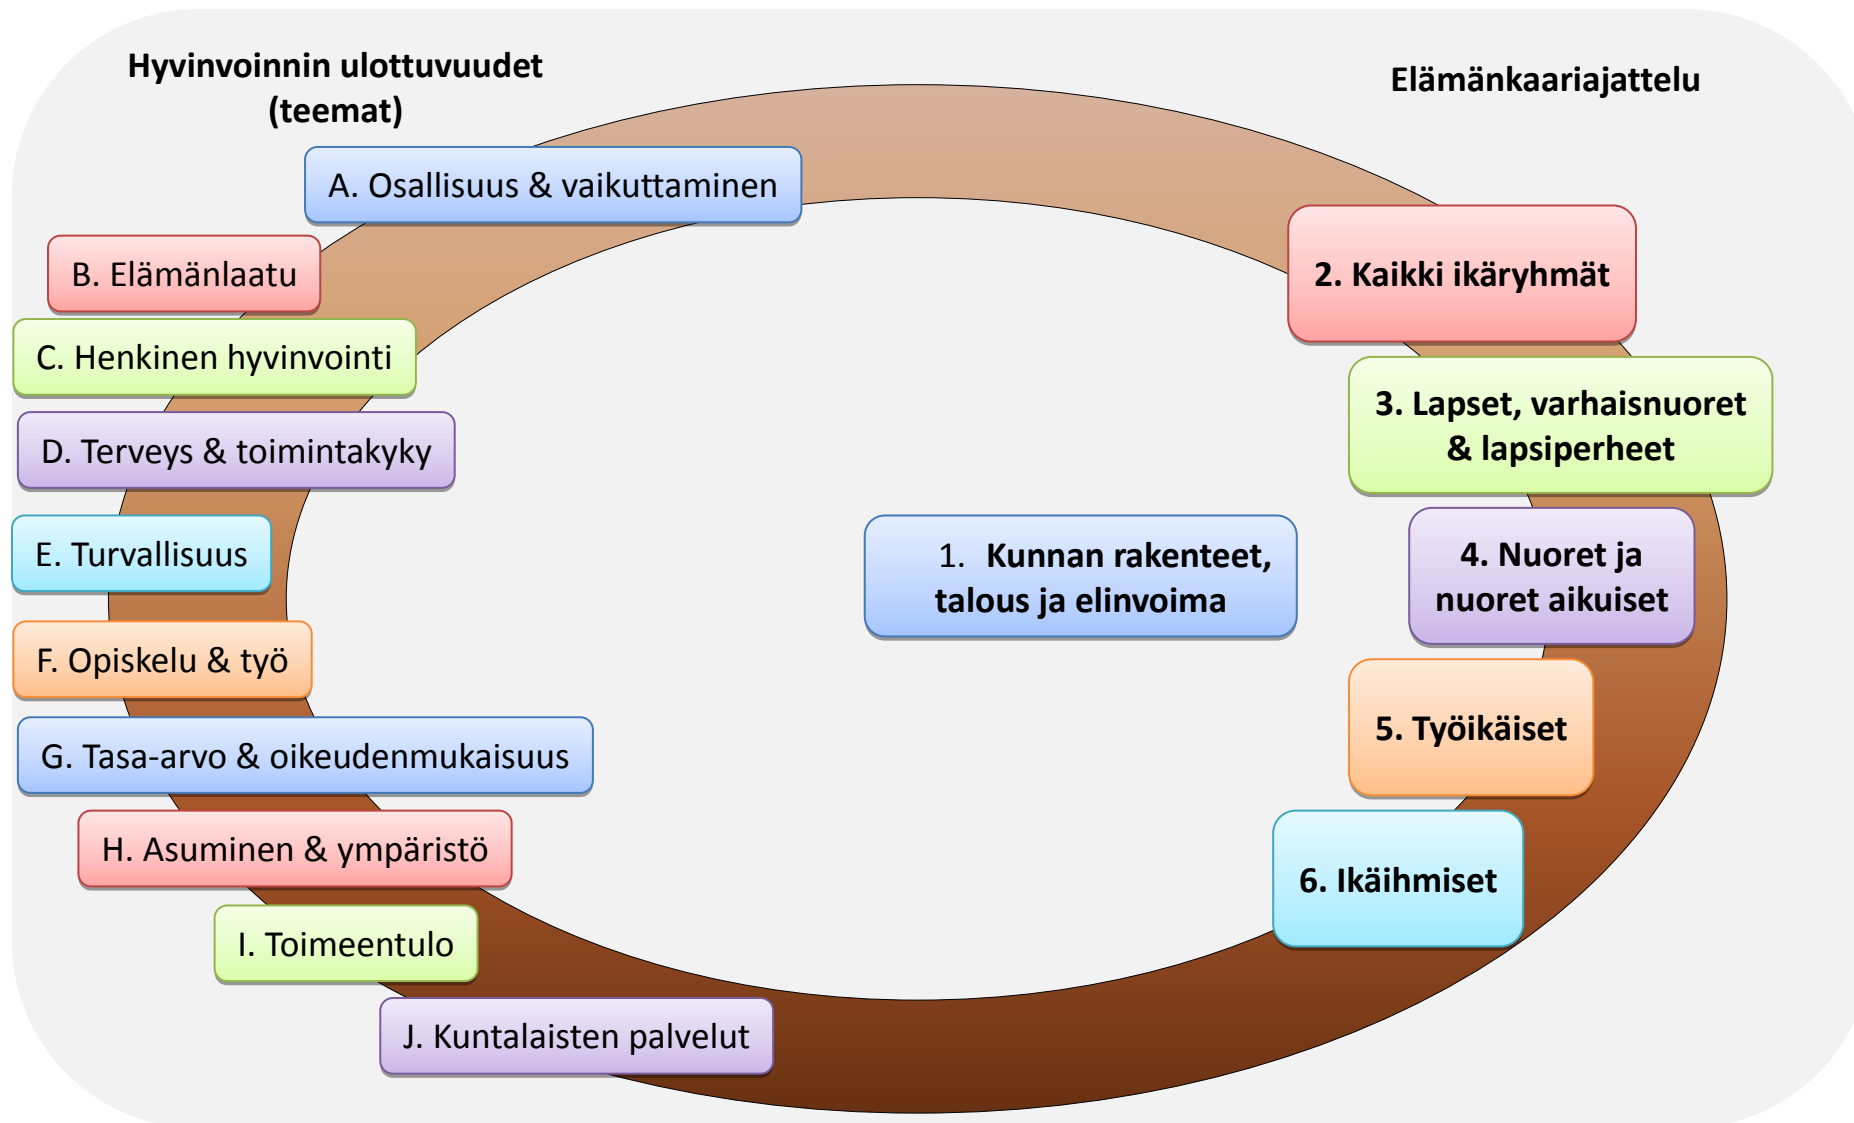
Hyvinvoinnin ulottuvuudet (teemat)

Elämänkaariajattelu

A. Osallisuus & vaikuttaminen

B. Elämänlaatu

C. Henkinen hyvinvointi

D. Terveys & toimintakyky

E. Turvallisuus

F. Opiskelu & työ

G. Tasa-arvo & oikeudenmukaisuus

H. Asuminen & ympäristö

I. Toimeentulo

J. Kuntalaisten palvelut

1. Kunnan rakenteet, talous ja elinvoima

2. Kaikki ikäryhmät

3. Lapset, varhaisnuoret & lapsiperheet

4. Nuoret ja nuoret aikuiset

5. Työikäiset

6. Ikäihmiset